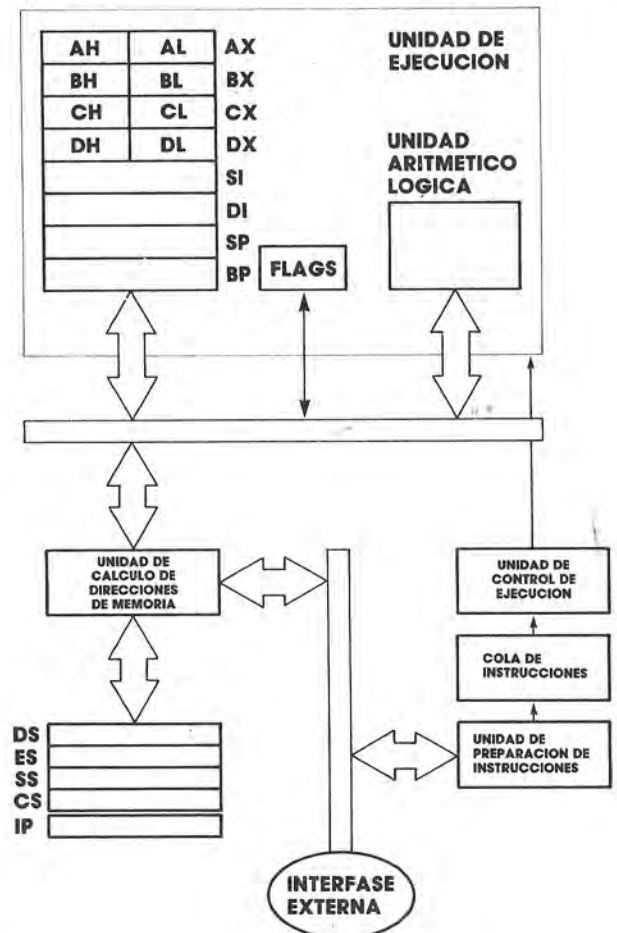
| AH | AL | AX |
|---|---|---|
| BH | BL | BX |
| CH | CL | CX |
| DH | DL | DX |
| | | SI |
| | | DI |
| | | SP |
| | | BP |

FLAGS

UNIDAD DE EJECUCION

UNIDAD ARITMETICO LOGICA

UNIDAD DE CALCULO DE DIRECCIONES DE MEMORIA

DS
ES
SS
CS
IP

UNIDAD DE CONTROL DE EJECUCION

COLA DE INSTRUCCIONES

UNIDAD DE PREPARACION DE INSTRUCCIONES

INTERFASE EXTERNA